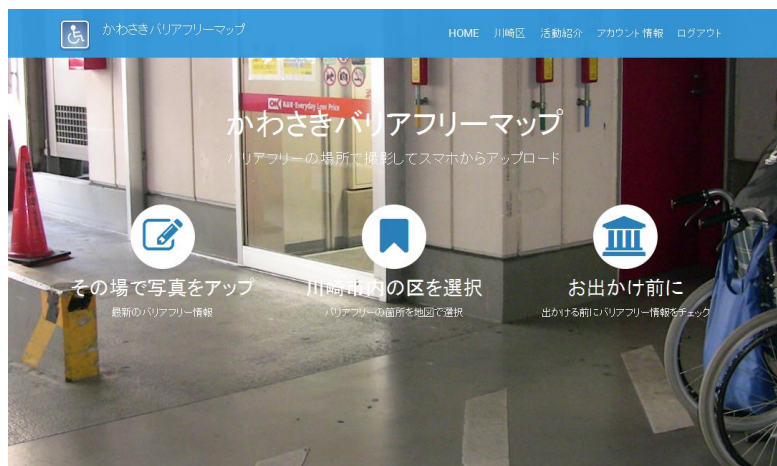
かわさきバリアフリーマップ

HOME　川崎区　活動紹介　アカウント情報　ログアウト

OK Everyday Low Price

かわさきバリアフリーマップ

バリアフリーの場所で撮影してスマホからアップロード

その場で写真をアップ

最新のバリアフリー情報

川崎市内の区を選択

バリアフリーの箇所を地図で選択

お出かけ前に

出かける前にバリアフリー情報をチェック